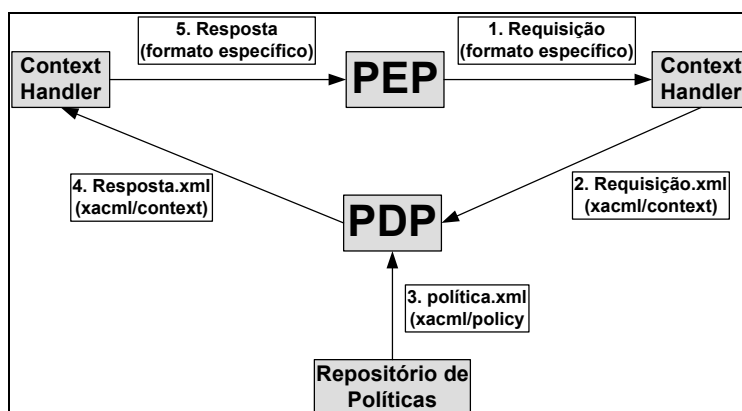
Context Handler

5. Resposta (formato específico)

PEP

1. Requisição (formato específico)

Context Handler

4. Resposta.xml (xacml/context)

PDP

2. Requisição.xml (xacml/context)

3. política.xml (xacml/policy)

Repositório de Políticas